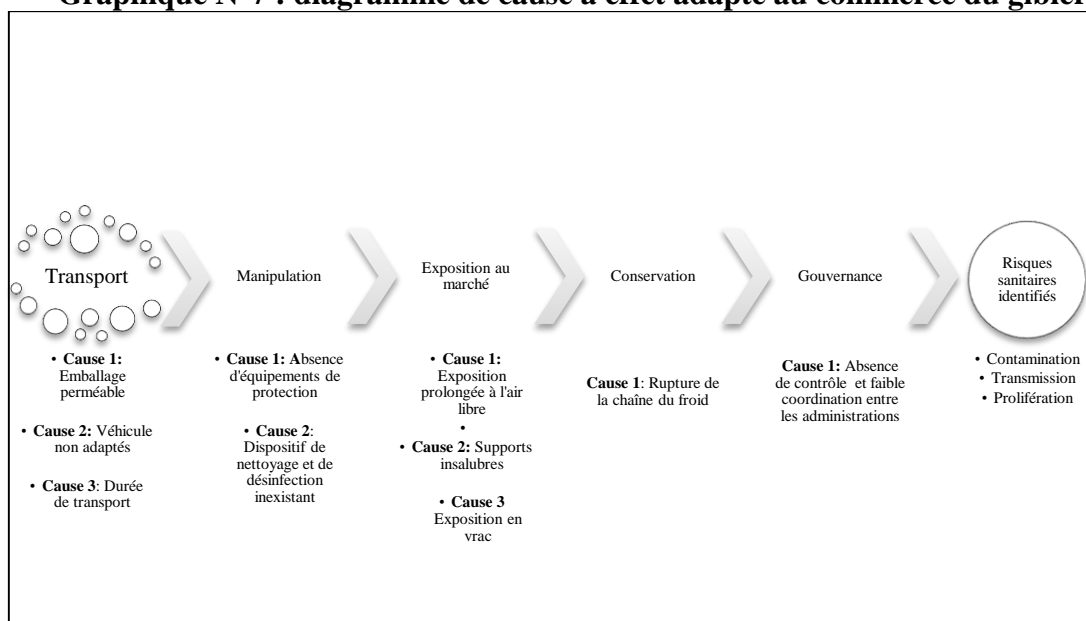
Graphique N°7 : diagramme de cause à effet adapté au commerce du gibier

Transport

Manipulation

Exposition au marché

Conservation

Gouvernance

Risques sanitaires identifiés

• **Cause 1:** Emballage perméable

• **Cause 2:** Véhicule non adaptés

• **Cause 3**: Durée de transport

• **Cause 1: A**bsence d'équipements de protection

• **Cause 2**: Dispositif de nettoyage et de désinfection inexistant

• **Cause 1:** Exposition prolongée à l'air libre

•

• **Cause 2:** Supports insalubres

• **Cause 3** Exposition en vrac

**Cause 1**: Rupture de la chaîne du froid

**Cause 1:** Absence de contrôle et faible coordination entre les administrations

• Contamination
• Transmission
• Prolifération